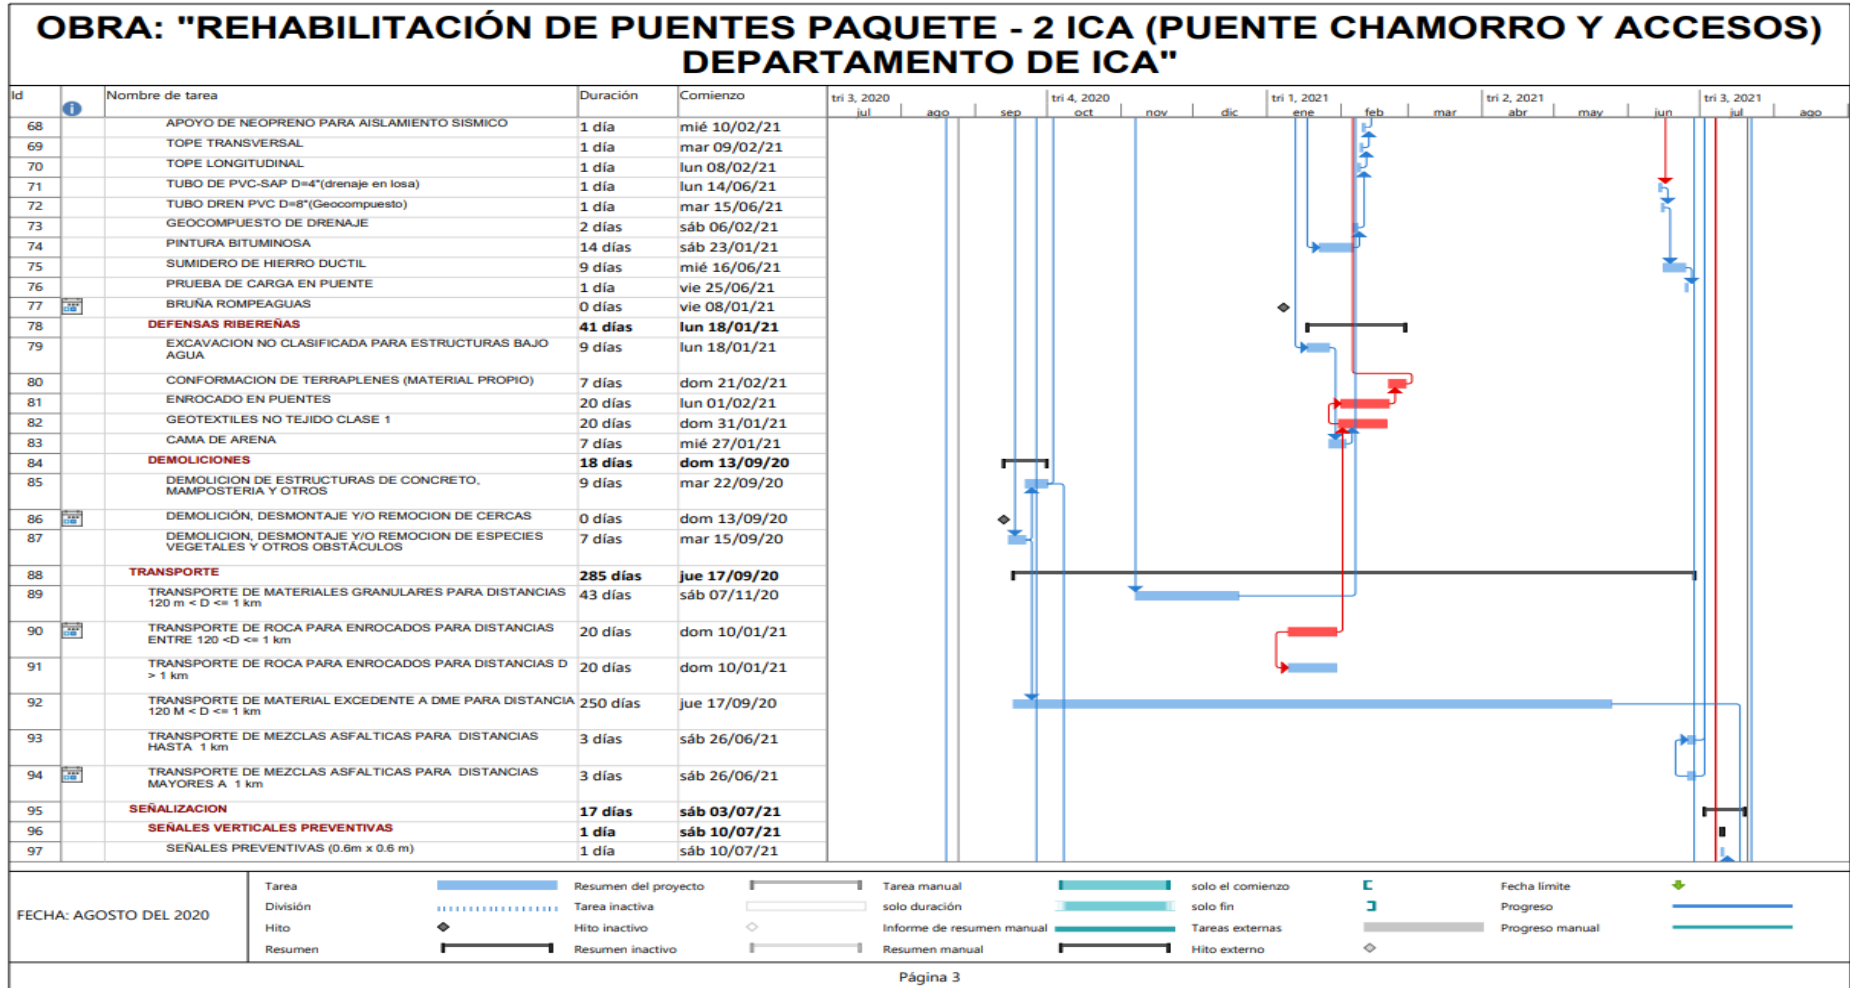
OBRA: "REHABILITACIÓN DE PUENTES PAQUETE - 2 ICA (PUENTE CHAMORRO Y ACCESOS) DEPARTAMENTO DE ICA"

| Id | | Nombre de tarea | Duración | Comienzo |
|---|---|---|---|---|
| 68 | | APOYO DE NEOPRENO PARA AISLAMIENTO SISMICO | 1 día | mié 10/02/21 |
| 69 | | TOPE TRANSVERSAL | 1 día | mar 09/02/21 |
| 70 | | TOPE LONGITUDINAL | 1 día | lun 08/02/21 |
| 71 | | TUBO DE PVC-SAP D=4"(drenaje en losa) | 1 día | lun 14/06/21 |
| 72 | | TUBO DREN PVC D=8"(Geocompuesto) | 1 día | mar 15/06/21 |
| 73 | | GEOCOMPUESTO DE DRENAJE | 2 días | sáb 06/02/21 |
| 74 | | PINTURA BITUMINOSA | 14 días | sáb 23/01/21 |
| 75 | | SUMIDERO DE HIERRO DUCTIL | 9 días | mié 16/06/21 |
| 76 | | PRUEBA DE CARGA EN PUENTE | 1 día | vie 25/06/21 |
| 77 | | BRUÑA ROMPEAGUAS | 0 días | vie 08/01/21 |
| 78 | | DEFENSAS RIBEREÑAS | 41 días | lun 18/01/21 |
| 79 | | EXCAVACION NO CLASIFICADA PARA ESTRUCTURAS BAJO AGUA | 9 días | lun 18/01/21 |
| 80 | | CONFORMACION DE TERRAPLENES (MATERIAL PROPIO) | 7 días | dom 21/02/21 |
| 81 | | ENROCADO EN PUENTES | 20 días | lun 01/02/21 |
| 82 | | GEOTEXTILES NO TEJIDO CLASE 1 | 20 días | dom 31/01/21 |
| 83 | | CAMA DE ARENA | 7 días | mié 27/01/21 |
| 84 | | DEMOLICIONES | 18 días | dom 13/09/20 |
| 85 | | DEMOLICION DE ESTRUCTURAS DE CONCRETO, MAMPOSTERIA Y OTROS | 9 días | mar 22/09/20 |
| 86 | | DEMOLICIÓN, DESMONTAJE Y/O REMOCION DE CERCAS | 0 días | dom 13/09/20 |
| 87 | | DEMOLICION, DESMONTAJE Y/O REMOCION DE ESPECIES VEGETALES Y OTROS OBSTÁCULOS | 7 días | mar 15/09/20 |
| 88 | | TRANSPORTE | 285 días | jue 17/09/20 |
| 89 | | TRANSPORTE DE MATERIALES GRANULARES PARA DISTANCIAS 120 m < D <= 1 km | 43 días | sáb 07/11/20 |
| 90 | | TRANSPORTE DE ROCA PARA ENROCADOS PARA DISTANCIAS ENTRE 120 <D <= 1 km | 20 días | dom 10/01/21 |
| 91 | | TRANSPORTE DE ROCA PARA ENROCADOS PARA DISTANCIAS D > 1 km | 20 días | dom 10/01/21 |
| 92 | | TRANSPORTE DE MATERIAL EXCEDENTE A DME PARA DISTANCIA 120 M < D <= 1 km | 250 días | jue 17/09/20 |
| 93 | | TRANSPORTE DE MEZCLAS ASFALTICAS PARA DISTANCIAS HASTA 1 km | 3 días | sáb 26/06/21 |
| 94 | | TRANSPORTE DE MEZCLAS ASFALTICAS PARA DISTANCIAS MAYORES A 1 km | 3 días | sáb 26/06/21 |
| 95 | | SEÑALIZACION | 17 días | sáb 03/07/21 |
| 96 | | SEÑALES VERTICALES PREVENTIVAS | 1 día | sáb 10/07/21 |
| 97 | | SEÑALES PREVENTIVAS (0.6m x 0.6 m) | 1 día | sáb 10/07/21 |

tri 3, 2020 jul ago sep tri 4, 2020 oct nov dic tri 1, 2021 ene feb mar tri 2, 2021 abr may jun tri 3, 2021 jul ago

FECHA: AGOSTO DEL 2020

Tarea | Resumen del proyecto | Tarea manual | solo el comienzo | Fecha límite
División | Tarea inactiva | solo duración | solo fin | Progreso
Hito | Hito inactivo | Informe de resumen manual | Tareas externas | Progreso manual
Resumen | Resumen inactivo | Resumen manual | Hito externo

Página 3